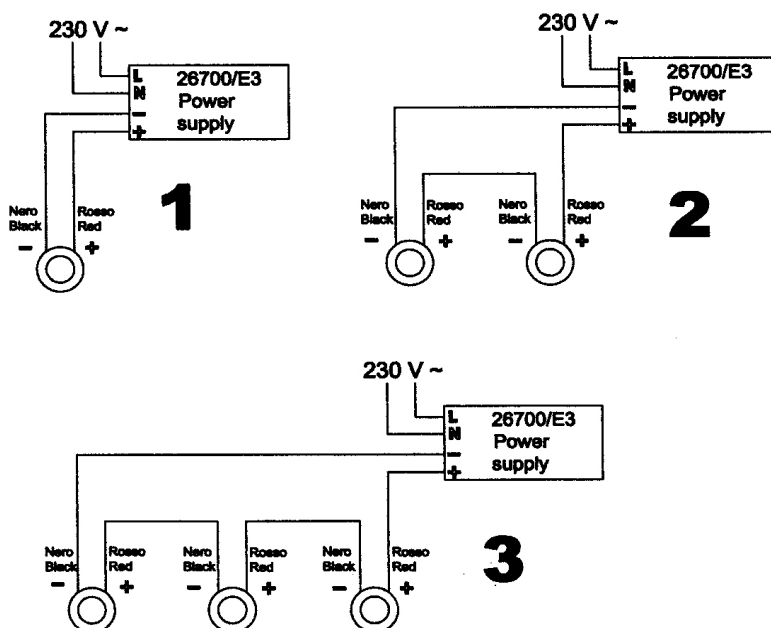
230 V ~

L
N
−
+

26700/E3
Power
supply

Nero
Black
−

Rosso
Red
+

1

230 V ~

L
N
−
+

26700/E3
Power
supply

Nero
Black
−

Rosso
Red
+

Nero
Black
−

Rosso
Red
+

2

230 V ~

L
N
−
+

26700/E3
Power
supply

Nero
Black
−

Rosso
Red
+

Nero
Black
−

Rosso
Red
+

Nero
Black
−

Rosso
Red
+

3